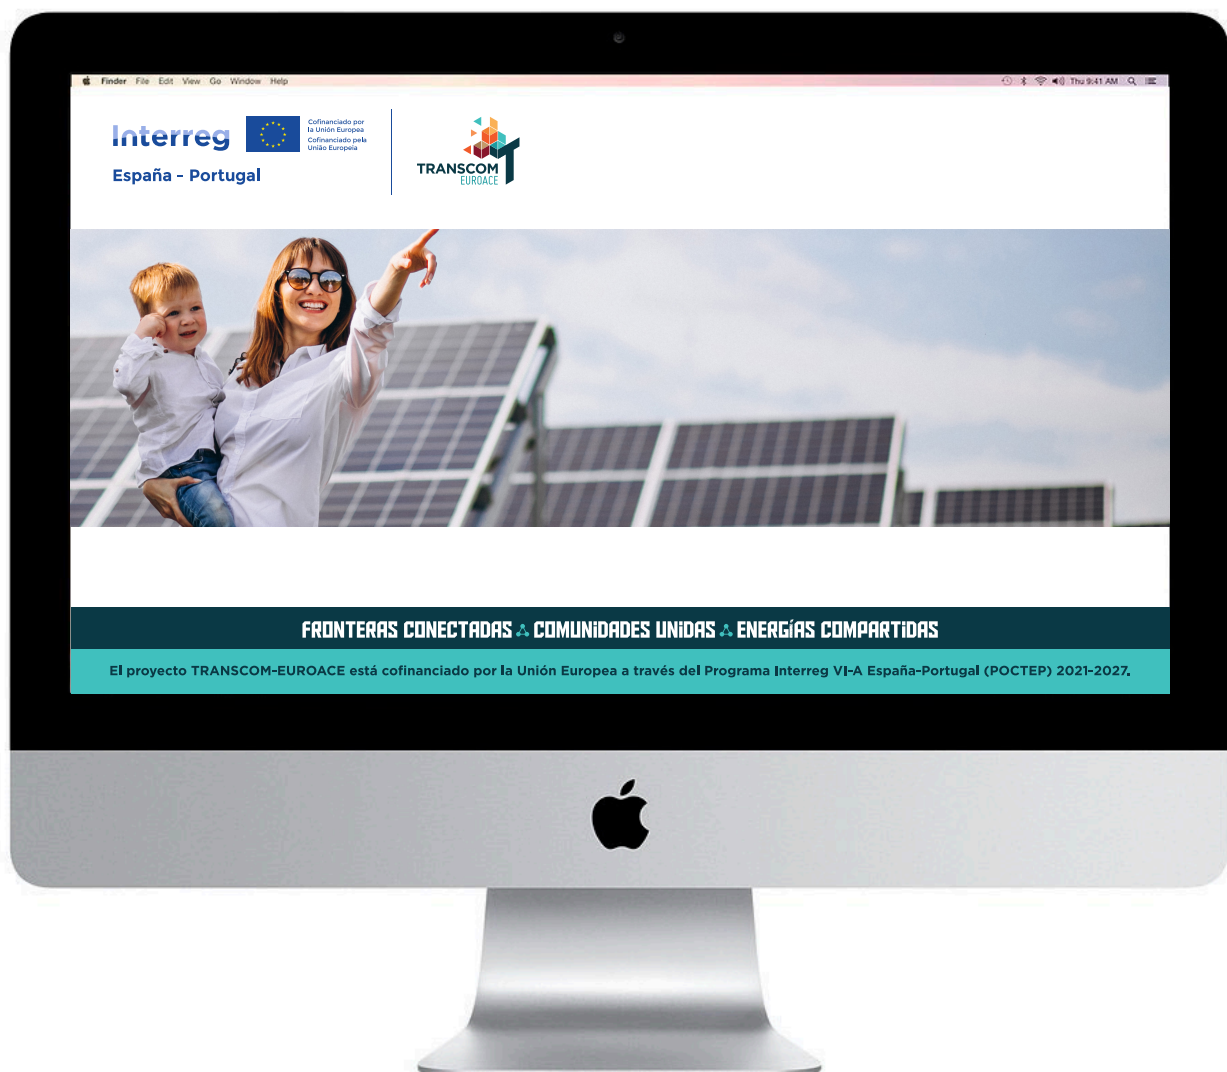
Finder File Edit View Go Window Help

Thu 9:41 AM

Interreg
España - Portugal

Cofinanciado por la Unión Europea
Cofinanciado pela União Europeia

TRANSCOM
EUROACE

FRONTERAS CONECTADAS COMUNIDADES UNIDAS ENERGÍAS COMPARTIDAS

El proyecto TRANSCOM-EUROACE está cofinanciado por la Unión Europea a través del Programa Interreg VI-A España-Portugal (POCTEP) 2021-2027.